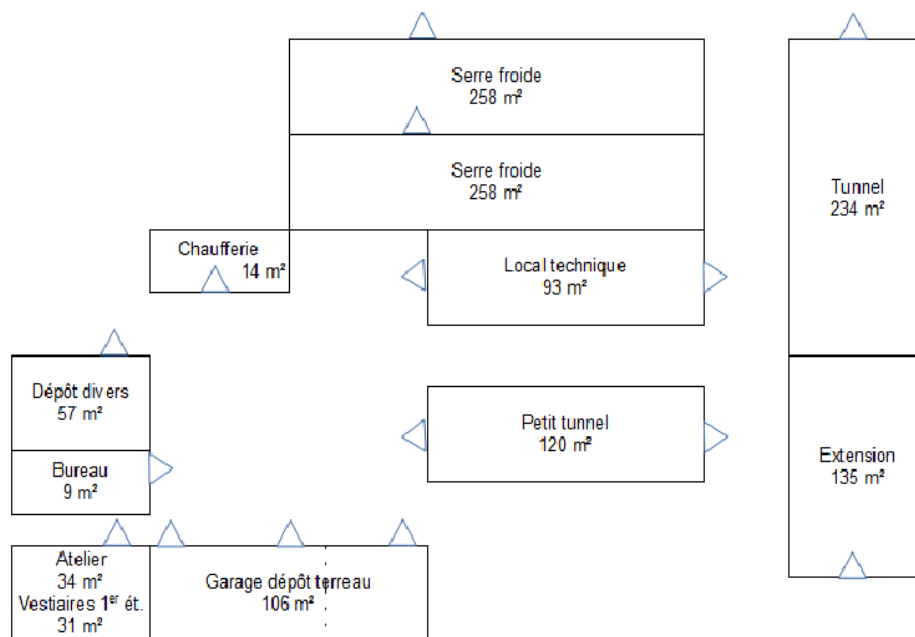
Serre froide
258 m²

Serre froide
258 m²

Tunnel
234 m²

Chaufferie
14 m²

Local technique
93 m²

Dépôt divers
57 m²

Petit tunnel
120 m²

Bureau
9 m²

Extension
135 m²

Atelier
34 m²
Vestiaires 1$^{er}$ ét.
31 m²

Garage dépôt terreau
106 m²